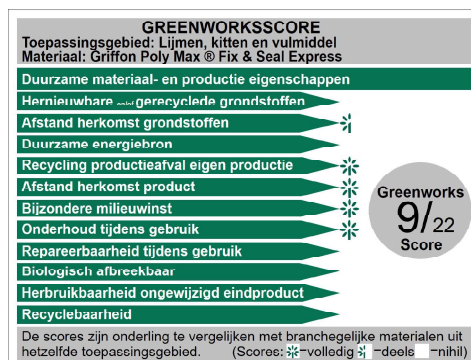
GREENWORKSSCORE
Toepassingsgebied: Lijmen, kitten en vulmiddel
Materiaal: Griffon Poly Max ® Fix & Seal Express

Duurzame materiaal- en productie eigenschappen
Hernieuwbare en/of gerecyclede grondstoffen
Afstand herkomst grondstoffen
Duurzame energiebron
Recycling productieafval eigen productie
Afstand herkomst product
Bijzondere milieuwinst
Onderhoud tijdens gebruik
Repareerbaarheid tijdens gebruik
Biologisch afbreekbaar
Herbruikbaarheid ongewijzigd eindproduct
Recyclebaarheid

Greenworks
$9/_{22}$
Score

De scores zijn onderling te vergelijken met branchegelijke materialen uit hetzelfde toepassingsgebied. (Scores: -volledig -deels -nihil)